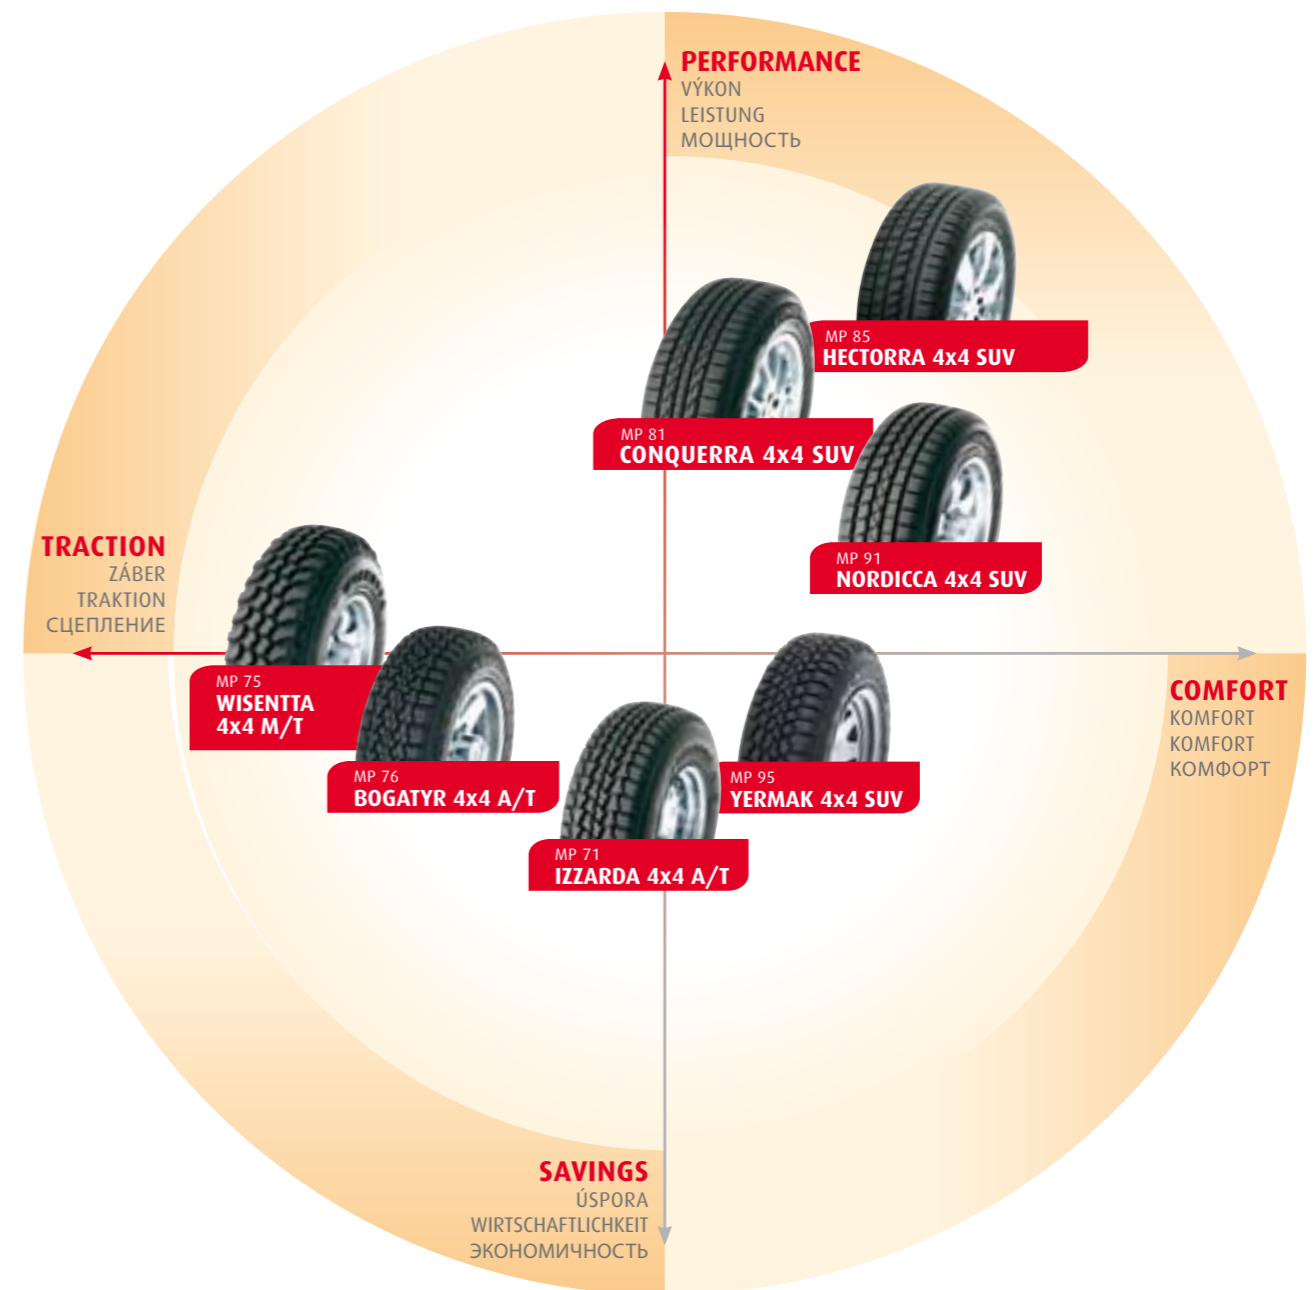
PERFORMANCE
VÝKON
LEISTUNG
МОЩНОСТЬ

MP 85
HECTORRA 4x4 SUV

MP 81
CONQUERRA 4x4 SUV

MP 91
NORDICCA 4x4 SUV

TRACTION
ZÁBER
TRAKTION
СЦЕПЛЕНИЕ

MP 75
WISENTTA
4x4 M/T

MP 76
BOGATYR 4x4 A/T

MP 95
YERMAK 4x4 SUV

MP 71
IZZARDA 4x4 A/T

COMFORT
KOMFORT
KOMFORT
КОМФОРТ

SAVINGS
ÚSPORA
WIRTSCHAFTLICHKEIT
ЭКОНОМИЧНОСТЬ